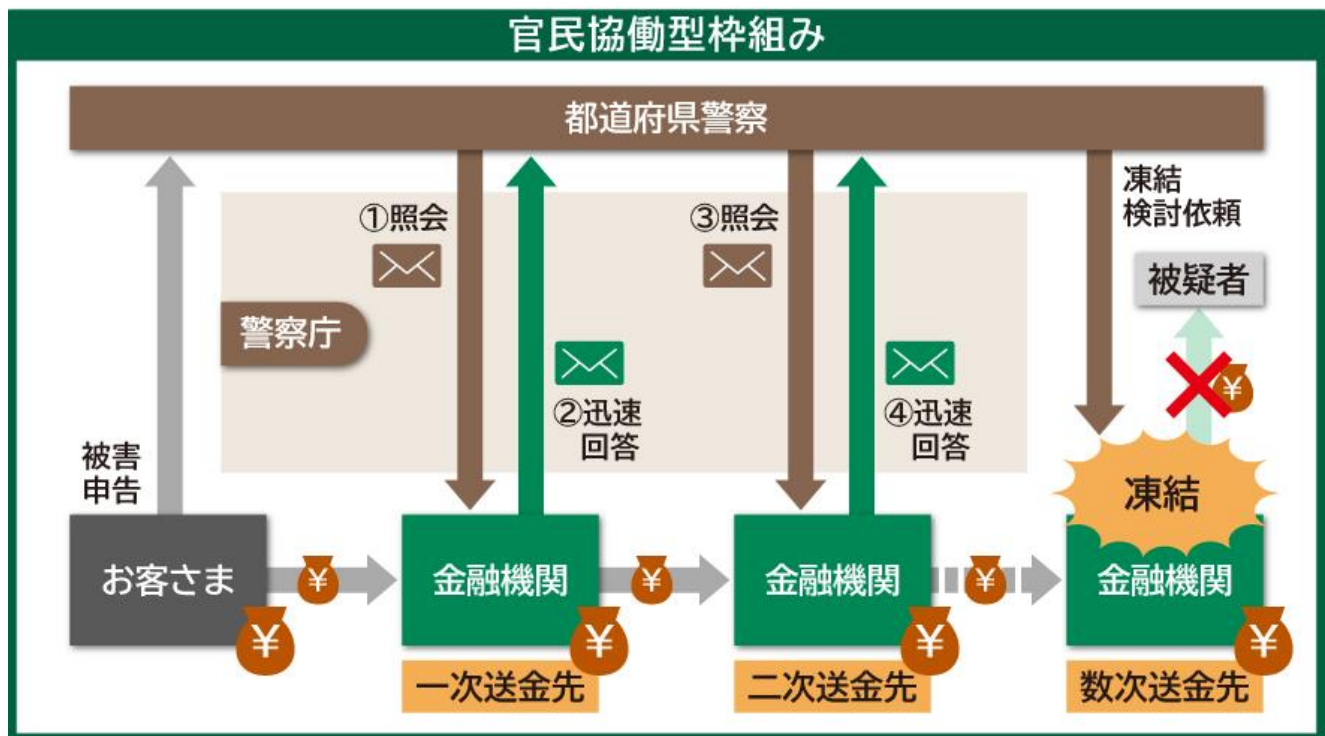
官民協働型枠組み

都道府県警察

①照会

②迅速回答

③照会

④迅速回答

凍結検討依頼

被疑者

警察庁

被害申告

お客さま

¥

¥

金融機関

¥

¥

一次送金先

金融機関

¥

¥

二次送金先

凍結

金融機関

¥

¥

数次送金先